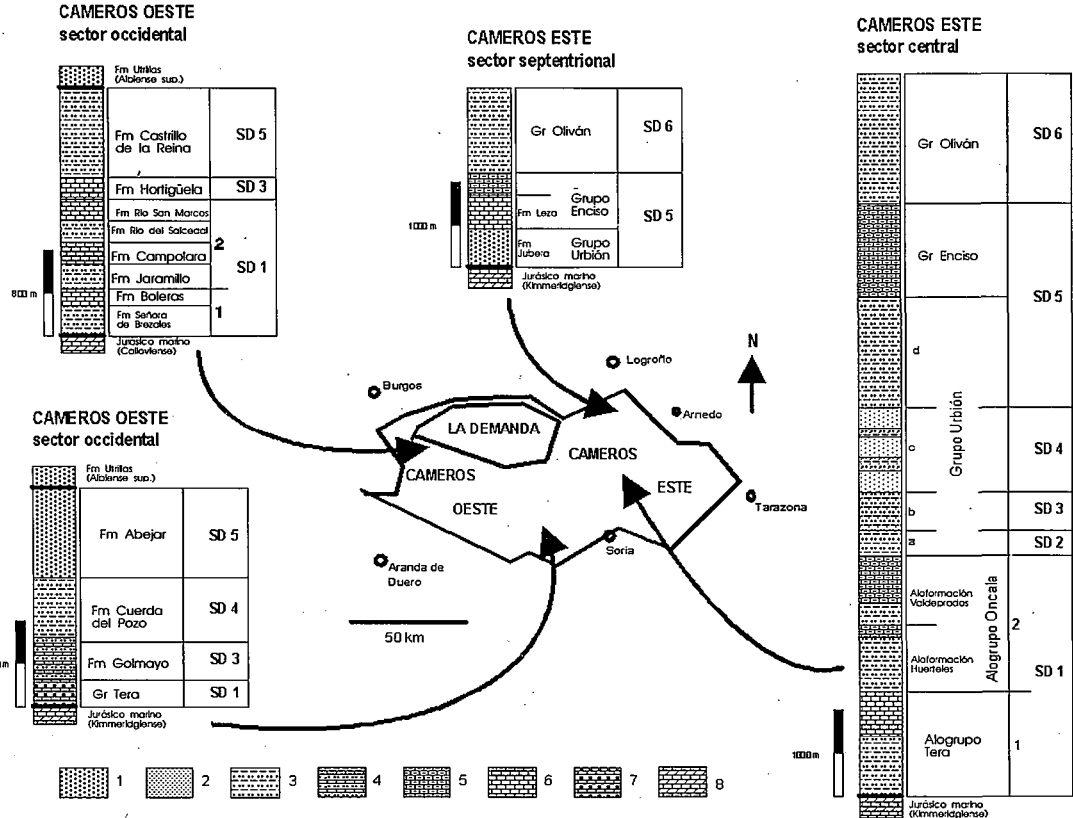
CAMEROS OESTE
sector occidental

Fm Utrillas (Albiense sup.)

| | |
|---|---|
| Fm Castrillo de la Reina | SD 5 |
| Fm Hortigüela | SD 3 |
| Fm Rio San Marcos | SD 1 |
| Fm Rio del Salcedal | |
| Fm Campolara 2 | |
| Fm Jaramillo | |
| Fm Boleras | |
| Fm Señora de Brezales 1 | |

Jurásico marino (Calloviense)

800 m

CAMEROS ESTE
sector septentrional

| | |
|---|---|
| Gr Oliván | SD 6 |
| Fm Leza — Grupo Enciso | SD 5 |
| Fm Jubera — Grupo Urbión | |

Jurásico marino (Kimmeridgiense)

1000 m

CAMEROS ESTE
sector central

| | |
|---|---|
| Gr Oliván | SD 6 |
| Gr Enciso | SD 5 |
| Grupo Urbión d | |
| c | SD 4 |
| b | SD 3 |
| a | SD 2 |
| Alogrupo Oncala: Aloformación Valdeprados 2 | SD 1 |
| Aloformación Huerteles | |
| Alogrupo Tera 1 | |

Jurásico marino (Kimmeridgiense)

1000m

CAMEROS OESTE
sector occidental

Fm Utrillas (Albiense sup.)

| | |
|---|---|
| Fm Abejar | SD 5 |
| Fm Cuerda del Pozo | SD 4 |
| Fm Golmayo | SD 3 |
| Gr Tera | SD 1 |

Jurásico marino (Kimmeridgiense)

m

Burgos
Logroño
Arnedo
N
LA DEMANDA
CAMEROS
CAMEROS
OESTE
ESTE
Tarazona
Soria
Aranda de Duero
50 km

1 2 3 4 5 6 7 8